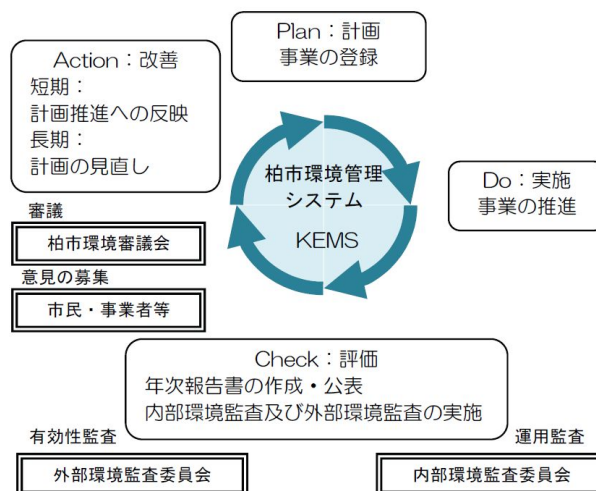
Plan：計画
事業の登録

Action：改善
短期：
計画推進への反映
長期：
計画の見直し

柏市環境管理
システム
KEMS

Do：実施
事業の推進

審議
柏市環境審議会

意見の募集
市民・事業者等

Check：評価
年次報告書の作成・公表
内部環境監査及び外部環境監査の実施

有効性監査
外部環境監査委員会

運用監査
内部環境監査委員会